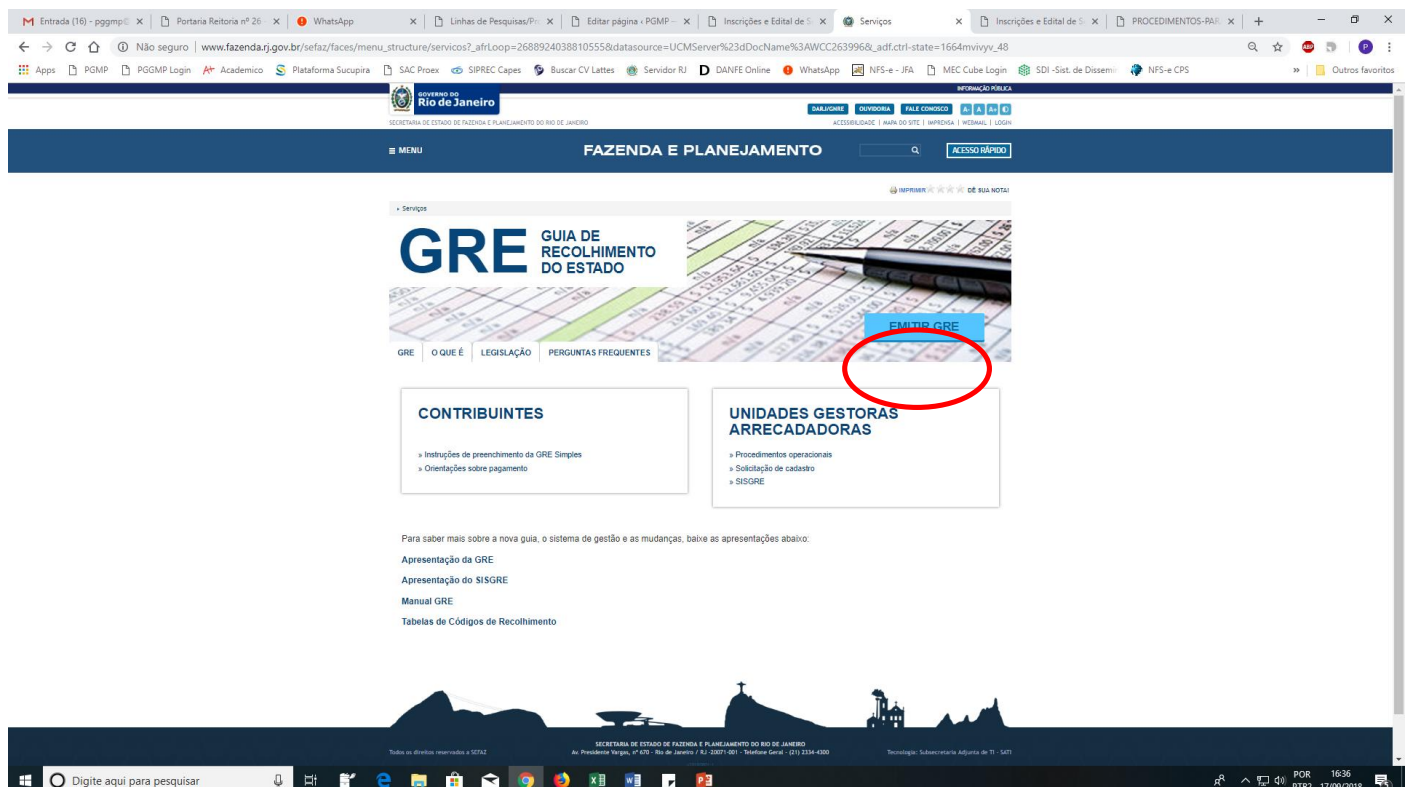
Entrada (16) - pggmp@ | Portaria Reitoria nº 26 | WhatsApp | Linhas de Pesquisas/Pr | Editar página ‹ PGMP — | Inscrições e Edital de S | Serviços | Inscrições e Edital de S | PROCEDIMENTOS-PAR

Não seguro | www.fazenda.rj.gov.br/sefaz/faces/menu_structure/servicos?_afrLoop=2688924038810555&datasource=UCMServer%23dDocName%3AWCC263996&_adf.ctrl-state=1664mvivyv_48

Apps PGMP PGGMP Login Academico Plataforma Sucupira SAC Proex SIPREC Capes Buscar CV Lattes Servidor RJ DANFE Online WhatsApp NFS-e - JFA MEC Cube Login SDI -Sist. de Dissemi NFS-e CPS » Outros favoritos

INFORMAÇÃO PÚBLICA

GOVERNO DO Rio de Janeiro

SECRETARIA DE ESTADO DE FAZENDA E PLANEJAMENTO DO RIO DE JANEIRO

DARJ/GNRE OUVIDORIA FALE CONOSCO A- A A+

ACESSIBILIDADE | MAPA DO SITE | IMPRENSA | WEBMAIL | LOGIN

≡ MENU FAZENDA E PLANEJAMENTO ACESSO RÁPIDO

IMPRIMIR DÊ SUA NOTA!

» Serviços

GRE GUIA DE RECOLHIMENTO DO ESTADO

EMITIR GRE

GRE | O QUE É | LEGISLAÇÃO | PERGUNTAS FREQUENTES

CONTRIBUINTES

» Instruções de preenchimento da GRE Simples
» Orientações sobre pagamento

UNIDADES GESTORAS ARRECADADORAS

» Procedimentos operacionais
» Solicitação de cadastro
» SISGRE

Para saber mais sobre a nova guia, o sistema de gestão e as mudanças, baixe as apresentações abaixo:

Apresentação da GRE

Apresentação do SISGRE

Manual GRE

Tabelas de Códigos de Recolhimento

Todos os direitos reservados a SEFAZ

SECRETARIA DE ESTADO DE FAZENDA E PLANEJAMENTO DO RIO DE JANEIRO
Av. Presidente Vargas, nº 670 - Rio de Janeiro / RJ - 20071-001 - Telefone Geral - (21) 2334-4300

Tecnologia: Subsecretaria Adjunta de TI - SATI

Digite aqui para pesquisar

POR PTB2 16:36 17/09/2018